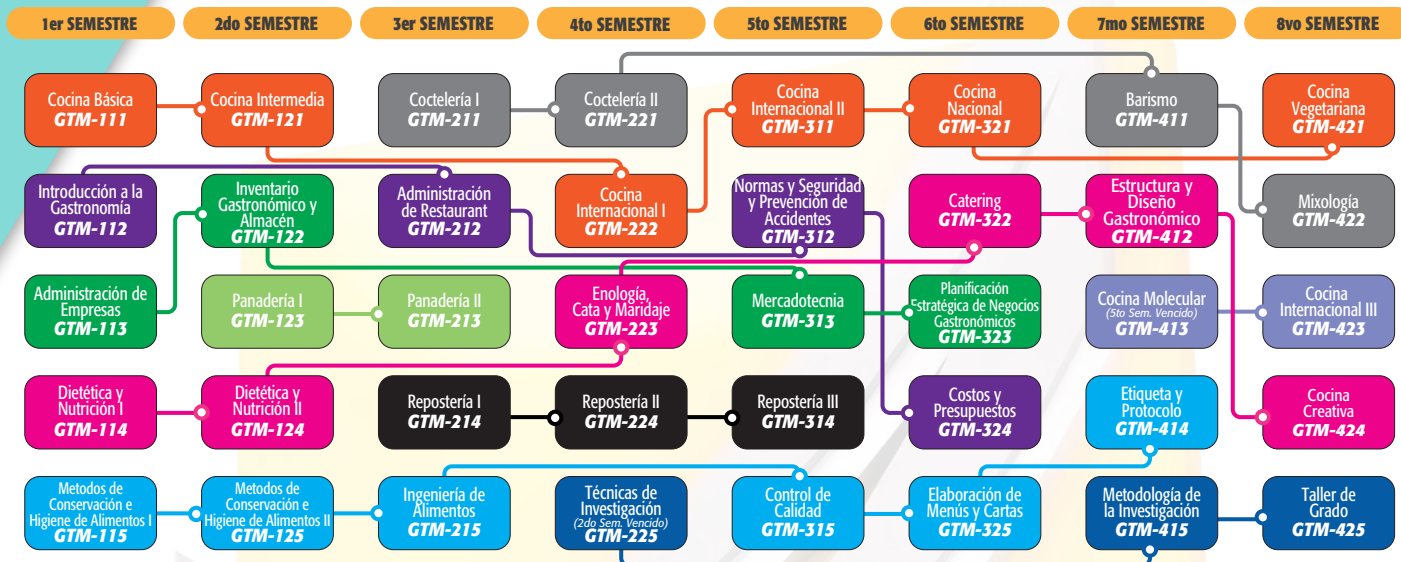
1er SEMESTRE
2do SEMESTRE
3er SEMESTRE
4to SEMESTRE
5to SEMESTRE
6to SEMESTRE
7mo SEMESTRE
8vo SEMESTRE

Cocina Básica
GTM-111

Introducción a la Gastronomía
GTM-112

Administración de Empresas
GTM-113

Dietética y Nutrición I
GTM-114

Metodos de Conservación e Higiene de Alimentos I
GTM-115

Cocina Intermedia
GTM-121

Inventario Gastronómico y Almacén
GTM-122

Panadería I
GTM-123

Dietética y Nutrición II
GTM-124

Metodos de Conservación e Higiene de Alimentos II
GTM-125

Coctelería I
GTM-211

Administración de Restaurant
GTM-212

Panadería II
GTM-213

Repostería I
GTM-214

Ingeniería de Alimentos
GTM-215

Coctelería II
GTM-221

Cocina Internacional I
GTM-222

Enología, Cata y Maridaje
GTM-223

Repostería II
GTM-224

Técnicas de Investigación
(2do Sem. Vencido)
GTM-225

Cocina Internacional II
GTM-311

Normas y Seguridad y Prevención de Accidentes
GTM-312

Mercadotecnia
GTM-313

Repostería III
GTM-314

Control de Calidad
GTM-315

Cocina Nacional
GTM-321

Catering
GTM-322

Planificación Estratégica de Negocios Gastronómicos
GTM-323

Costos y Presupuestos
GTM-324

Elaboración de Menús y Cartas
GTM-325

Barismo
GTM-411

Estructura y Diseño Gastronómico
GTM-412

Cocina Molecular
(5to Sem. Vencido)
GTM-413

Etiqueta y Protocolo
GTM-414

Metodología de la Investigación
GTM-415

Cocina Vegetariana
GTM-421

Mixología
GTM-422

Cocina Internacional III
GTM-423

Cocina Creativa
GTM-424

Taller de Grado
GTM-425